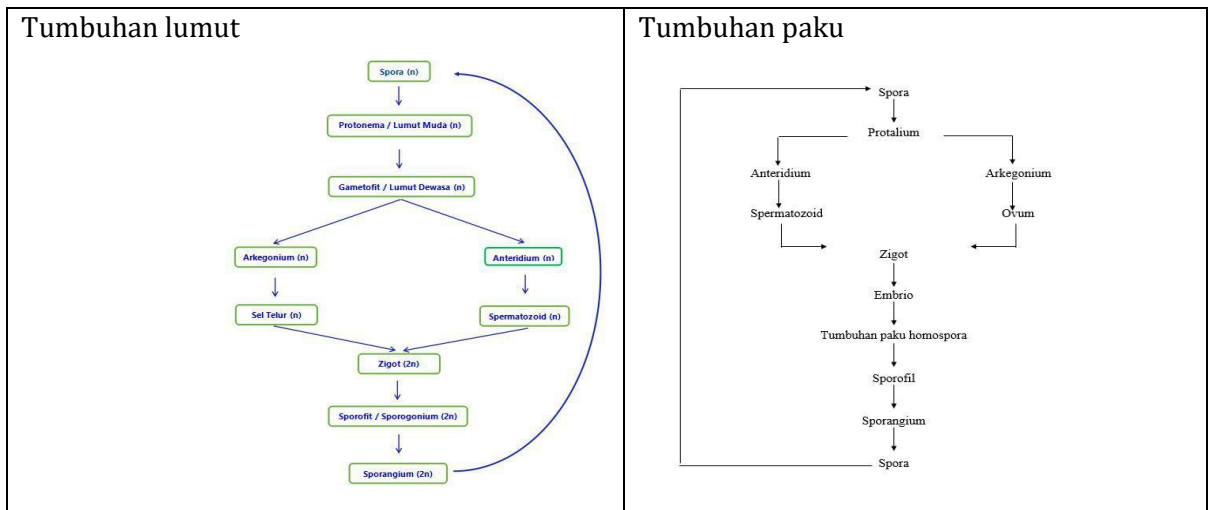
| Tumbuhan lumut | Tumbuhan paku |
|---|---|
| Spora (n) Protonema / Lumut Muda (n) Gametofit / Lumut Dewasa (n) Arkegonium (n) Anteridium (n) Sel Telur (n) Spermatozoid (n) Zigot (2n) Sporofit / Sporogonium (2n) Sporangium (2n) | Spora Protalium Anteridium Arkegonium Spermatozoid Ovum Zigot Embrio Tumbuhan paku homospora Sporofil Sporangium Spora |